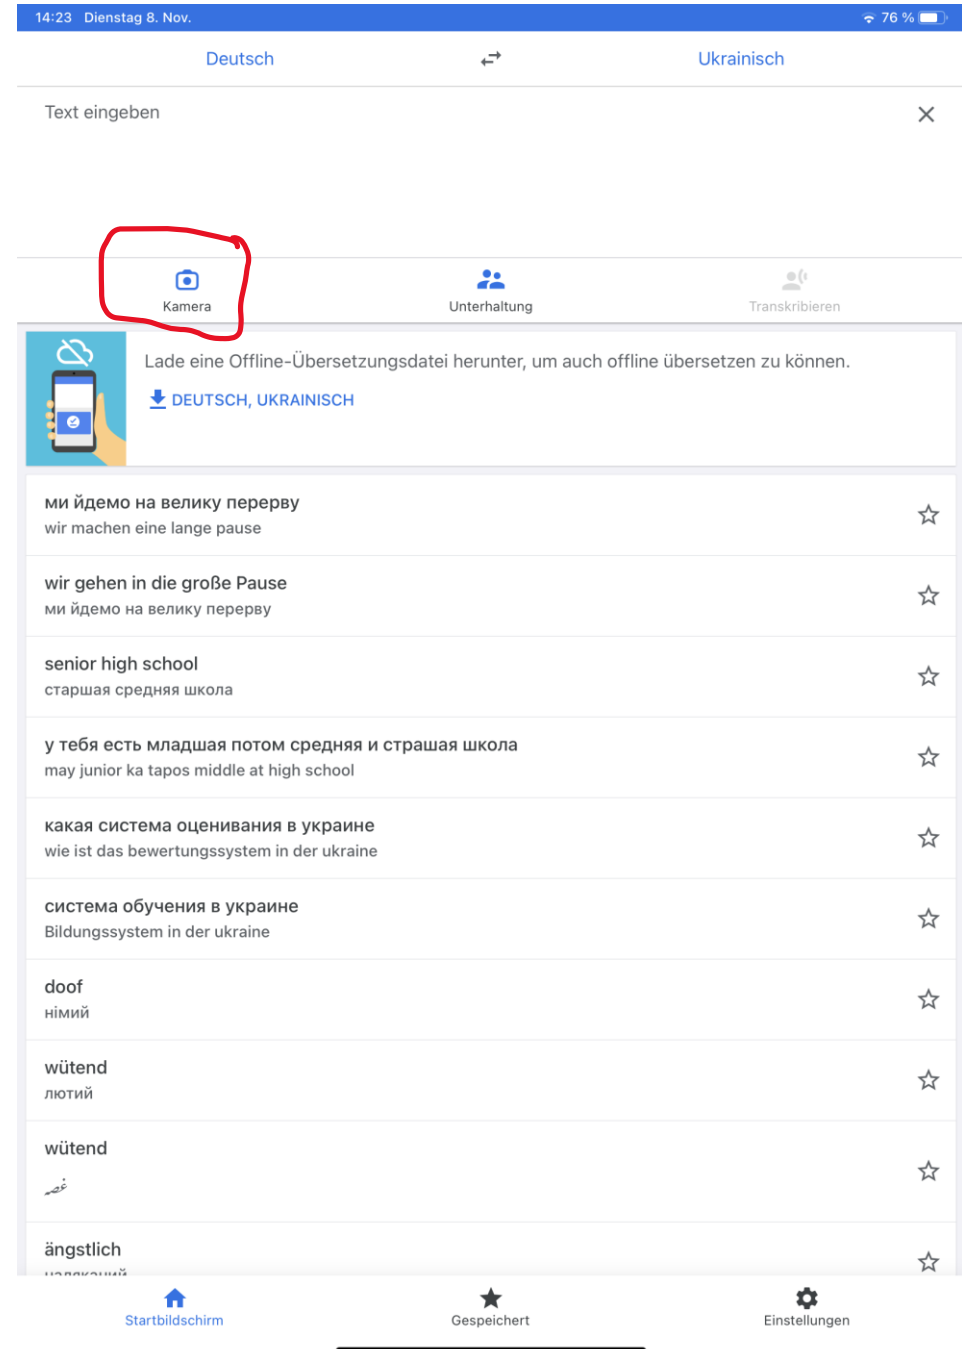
14:23 Dienstag 8. Nov.

76 %

Deutsch

Ukrainisch

Text eingeben

Kamera

Unterhaltung

Transkribieren

Lade eine Offline-Übersetzungsdatei herunter, um auch offline übersetzen zu können.

DEUTSCH, UKRAINISCH

ми йдемо на велику перерву
wir machen eine lange pause

wir gehen in die große Pause
ми йдемо на велику перерву

senior high school
старшая средняя школа

у тебя есть младшая потом средняя и страшая школа
may junior ka tapos middle at high school

какая система оценивания в украине
wie ist das bewertungssystem in der ukraine

система обучения в украине
Bildungssystem in der ukraine

doof
німий

wütend
лютий

wütend
غاضب

ängstlich
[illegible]

Startbildschirm

Gespeichert

Einstellungen